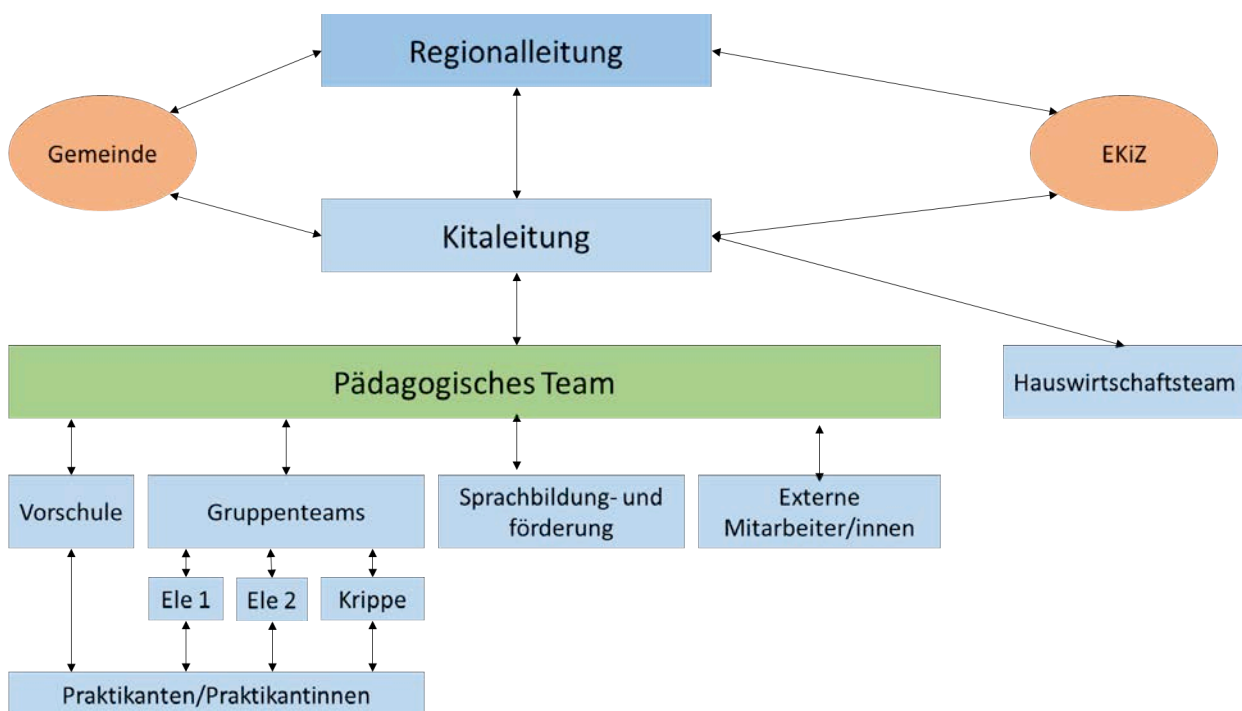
Regionalleitung

Gemeinde

EKiZ

Kitaleitung

Pädagogisches Team

Hauswirtschaftsteam

Vorschule

Gruppenteams

Sprachbildung- und förderung

Externe Mitarbeiter/innen

Ele 1

Ele 2

Krippe

Praktikanten/Praktikantinnen